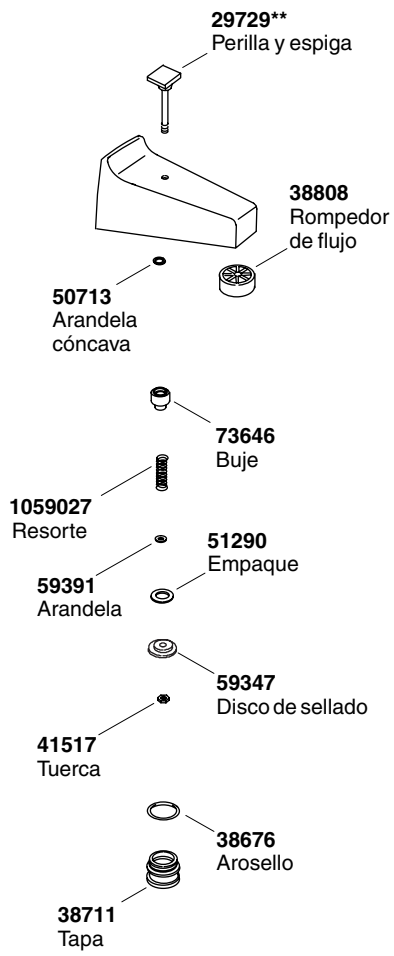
**29729****
Perilla y espiga

**38808**
Rompedor de flujo

**50713**
Arandela cóncava

**73646**
Buje

**1059027**
Resorte

**51290**
Empaque

**59391**
Arandela

**59347**
Disco de sellado

**41517**
Tuerca

**38676**
Arosello

**38711**
Tapa